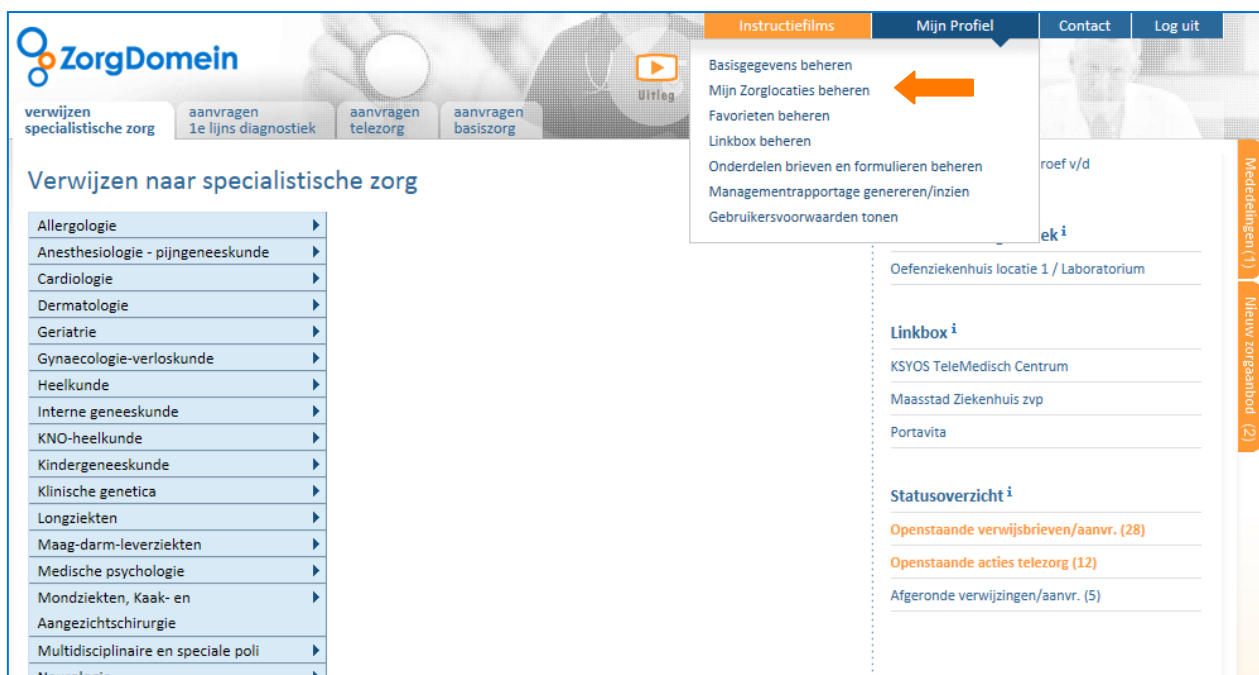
ZorgDomein

Instructiefilms | Mijn Profiel | Contact | Log uit

Uitleg

verwijzen specialistische zorg | aanvragen 1e lijns diagnostiek | aanvragen telezorg | aanvragen basiszorg

Basisgegevens beheren
Mijn Zorglocaties beheren
Favorieten beheren
Linkbox beheren
Onderdelen brieven en formulieren beheren
Managementrapportage genereren/inzien
Gebruikersvoorwaarden tonen

Verwijzen naar specialistische zorg

Allergologie
Anesthesiologie - pijngeneeskunde
Cardiologie
Dermatologie
Geriatrie
Gynaecologie-verloskunde
Heelkunde
Interne geneeskunde
KNO-heelkunde
Kindergeneeskunde
Klinische genetica
Longziekten
Maag-darm-leverziekten
Medische psychologie
Mondziekten, Kaak- en Aangezichtschirurgie
Multidisciplinaire en speciale poli
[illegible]

roef v/d

ek i
Oefenziekenhuis locatie 1 / Laboratorium

Linkbox i
KSYOS TeleMedisch Centrum
Maasstad Ziekenhuis zvp
Portavita

Statusoverzicht i
Openstaande verwijsbrieven/aanvr. (28)
Openstaande acties telezorg (12)
Afgeronde verwijzingen/aanvr. (5)

Mededelingen (1)
Nieuw zorgaanbod (2)